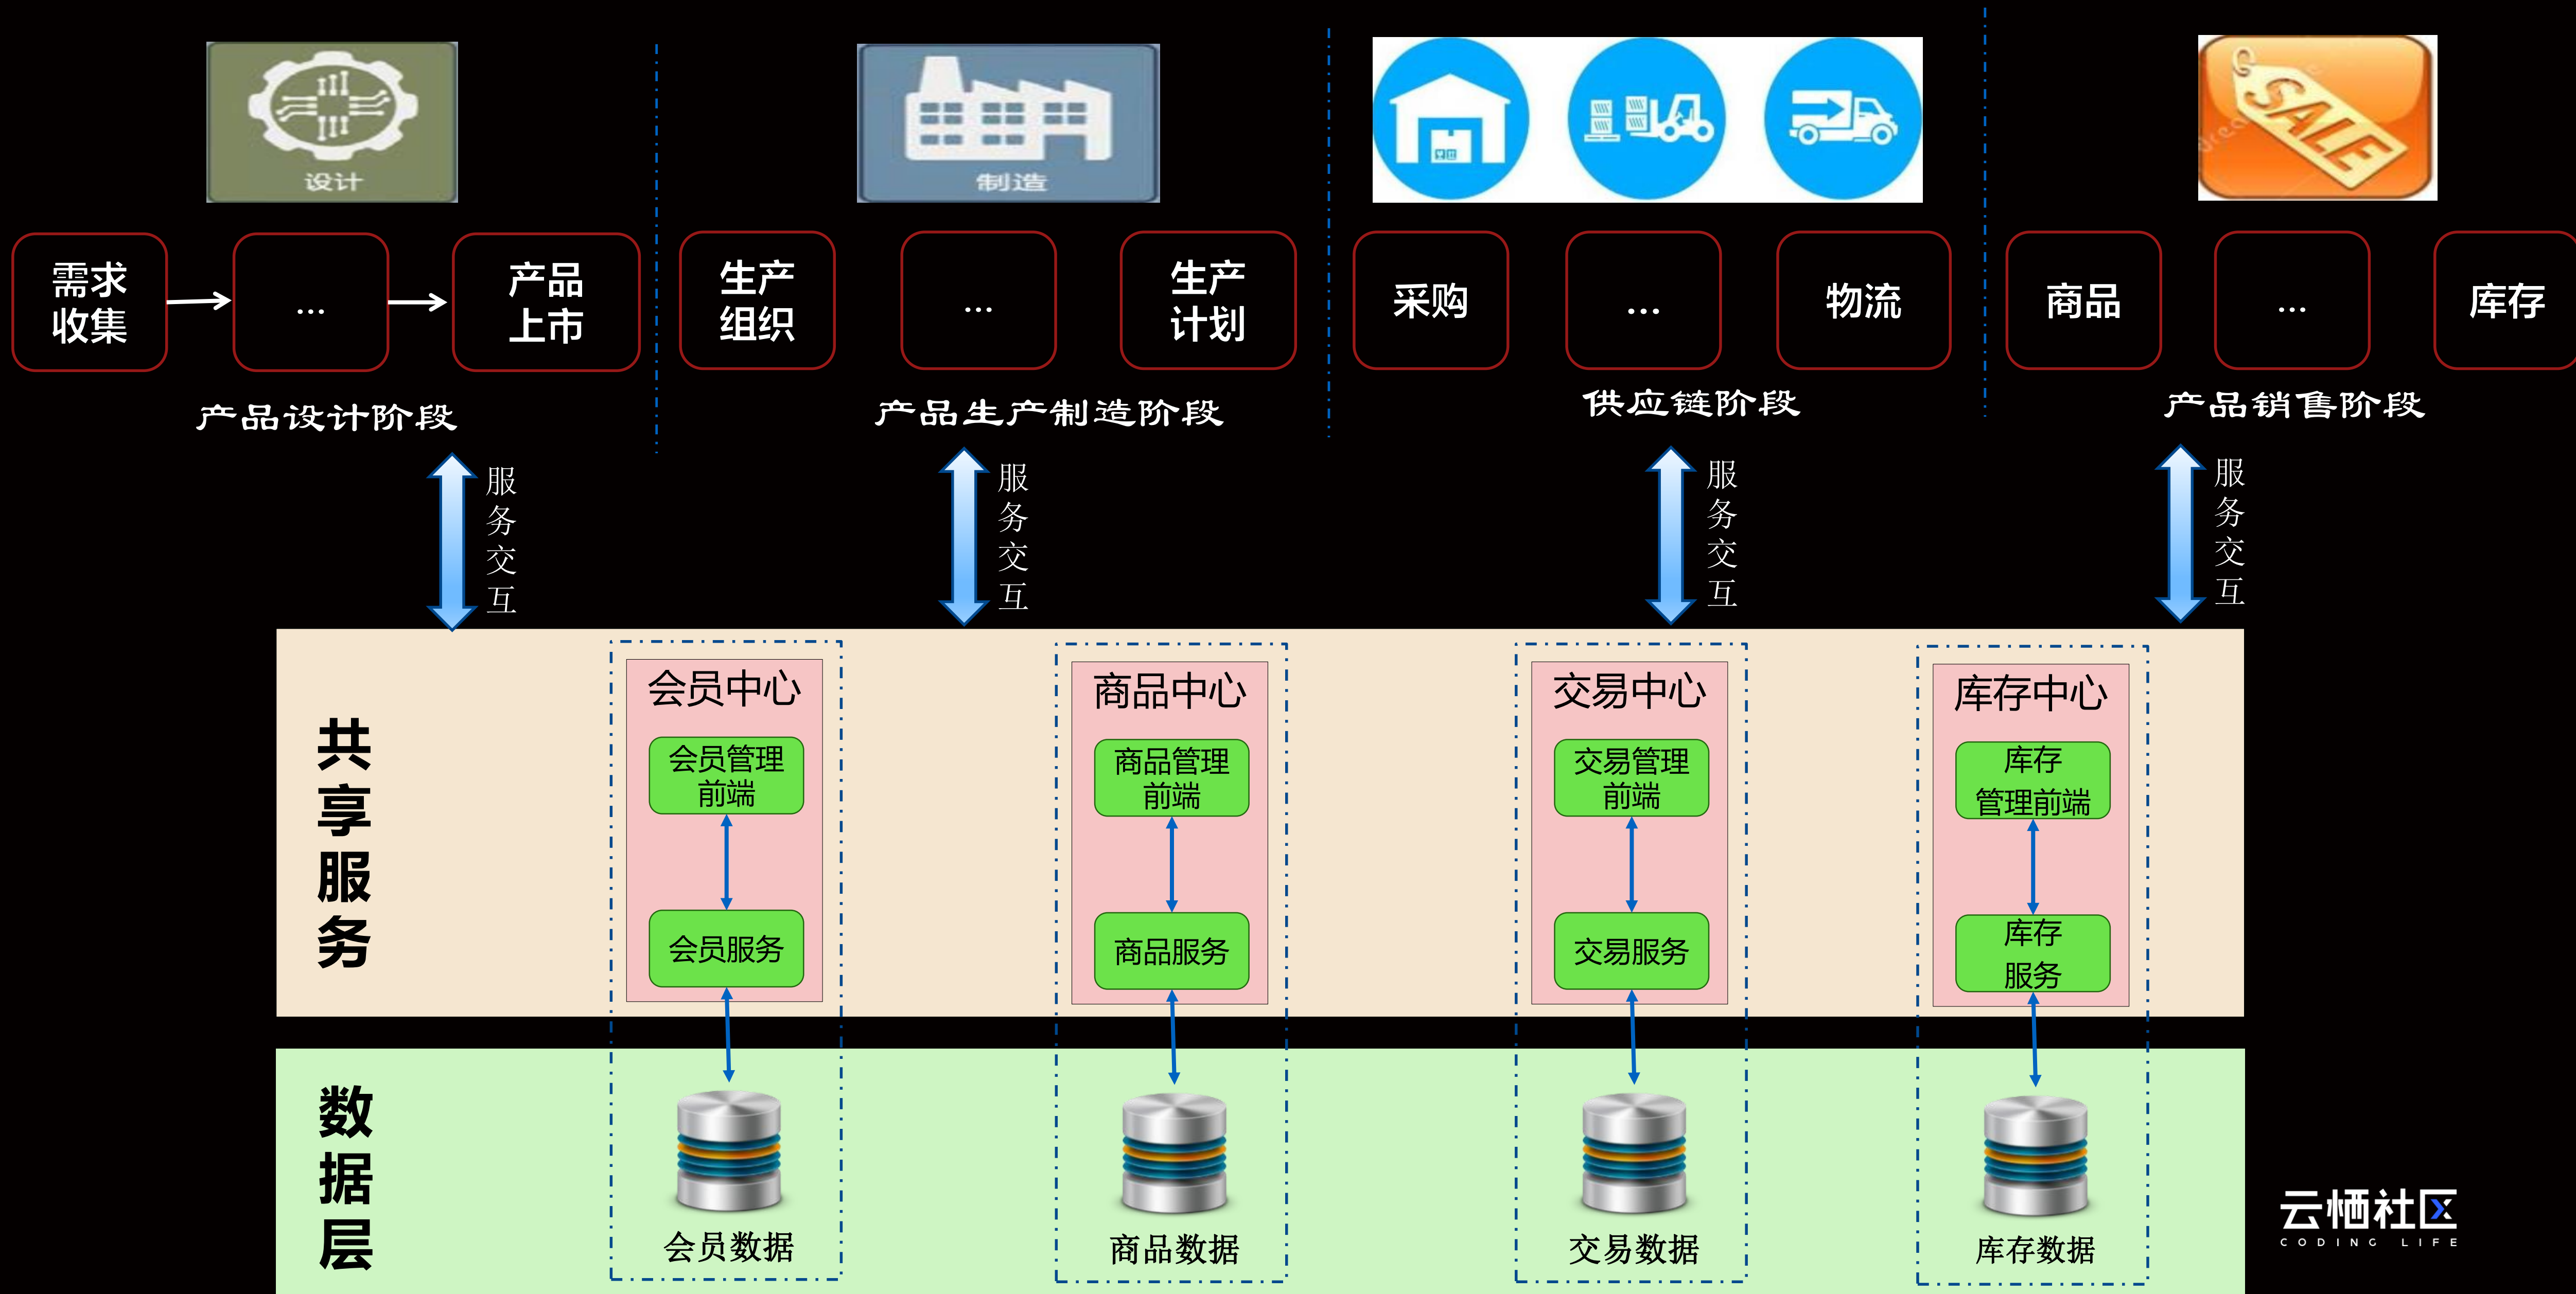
设计

制造

SALE

需求收集

…

产品上市

生产组织

…

生产计划

采购

…

物流

商品

…

库存

产品设计阶段

产品生产制造阶段

供应链阶段

产品销售阶段

服务交互

服务交互

服务交互

服务交互

共享服务

会员中心

会员管理前端

会员服务

商品中心

商品管理前端

商品服务

交易中心

交易管理前端

交易服务

库存中心

库存管理前端

库存服务

数据层

会员数据

商品数据

交易数据

库存数据

云栖社区
CODING LIFE